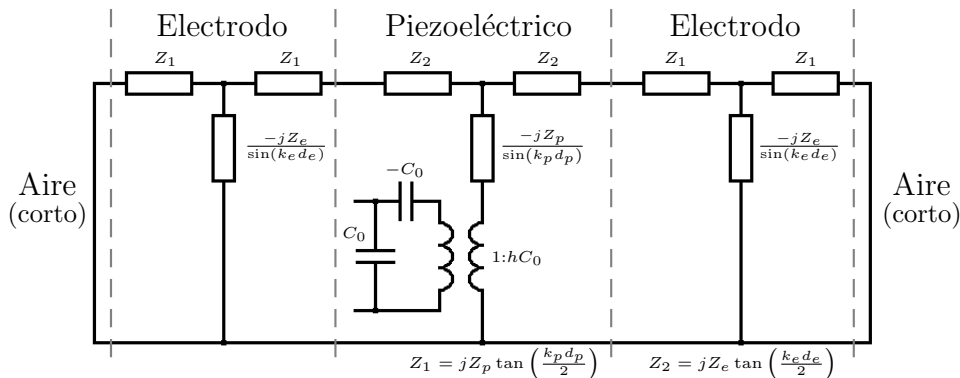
Electrodo

Piezoeléctrico

Electrodo

$Z_1$ $Z_1$ $Z_2$ $Z_2$ $Z_1$ $Z_1$

$\frac{-jZ_e}{\sin(k_e d_e)}$

$\frac{-jZ_p}{\sin(k_p d_p)}$

$\frac{-jZ_e}{\sin(k_e d_e)}$

Aire (corto)

$-C_0$

$C_0$

$1{:}hC_0$

Aire (corto)

$Z_1 = jZ_p \tan\left(\frac{k_p d_p}{2}\right)$

$Z_2 = jZ_e \tan\left(\frac{k_e d_e}{2}\right)$